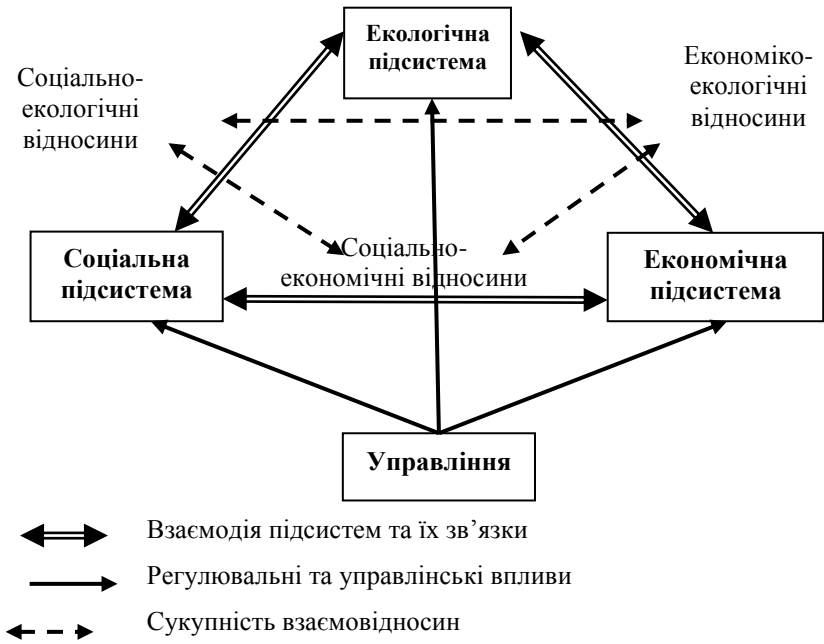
Екологічна підсистема

Соціально-екологічні відносини

Економіко-екологічні відносини

Соціальна підсистема

Соціально-економічні відносини

Економічна підсистема

Управління

Взаємодія підсистем та їх зв'язки

Регулювальні та управлінські впливи

Сукупність взаємовідносин